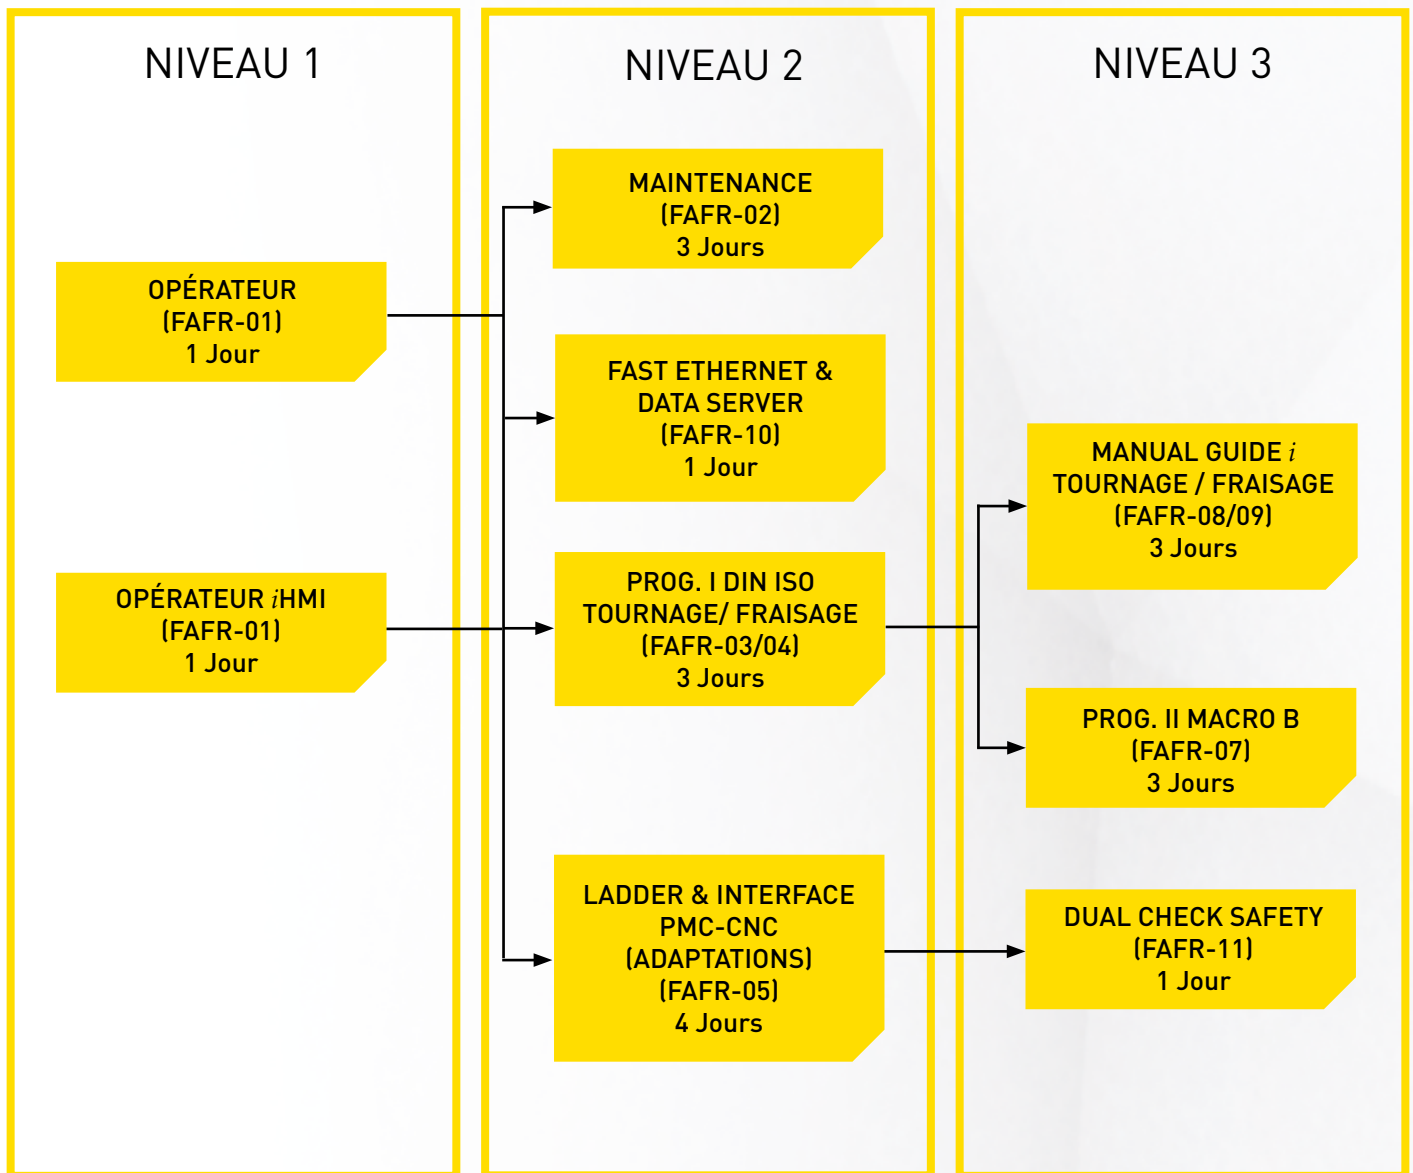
NIVEAU 1

OPÉRATEUR
(FAFR-01)
1 Jour

OPÉRATEUR $i$HMI
(FAFR-01)
1 Jour

NIVEAU 2

MAINTENANCE
(FAFR-02)
3 Jours

FAST ETHERNET & DATA SERVER
(FAFR-10)
1 Jour

PROG. I DIN ISO TOURNAGE/ FRAISAGE
(FAFR-03/04)
3 Jours

LADDER & INTERFACE PMC-CNC (ADAPTATIONS)
(FAFR-05)
4 Jours

NIVEAU 3

MANUAL GUIDE $i$ TOURNAGE / FRAISAGE
(FAFR-08/09)
3 Jours

PROG. II MACRO B
(FAFR-07)
3 Jours

DUAL CHECK SAFETY
(FAFR-11)
1 Jour